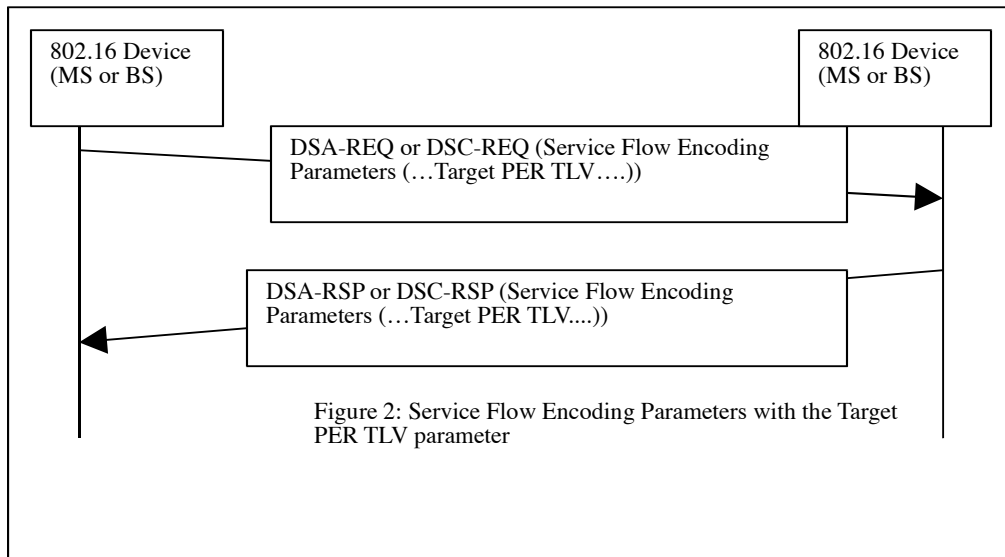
802.16 Device (MS or BS)

802.16 Device (MS or BS)

DSA-REQ or DSC-REQ (Service Flow Encoding Parameters (…Target PER TLV….))

DSA-RSP or DSC-RSP (Service Flow Encoding Parameters (…Target PER TLV....))

Figure 2: Service Flow Encoding Parameters with the Target PER TLV parameter